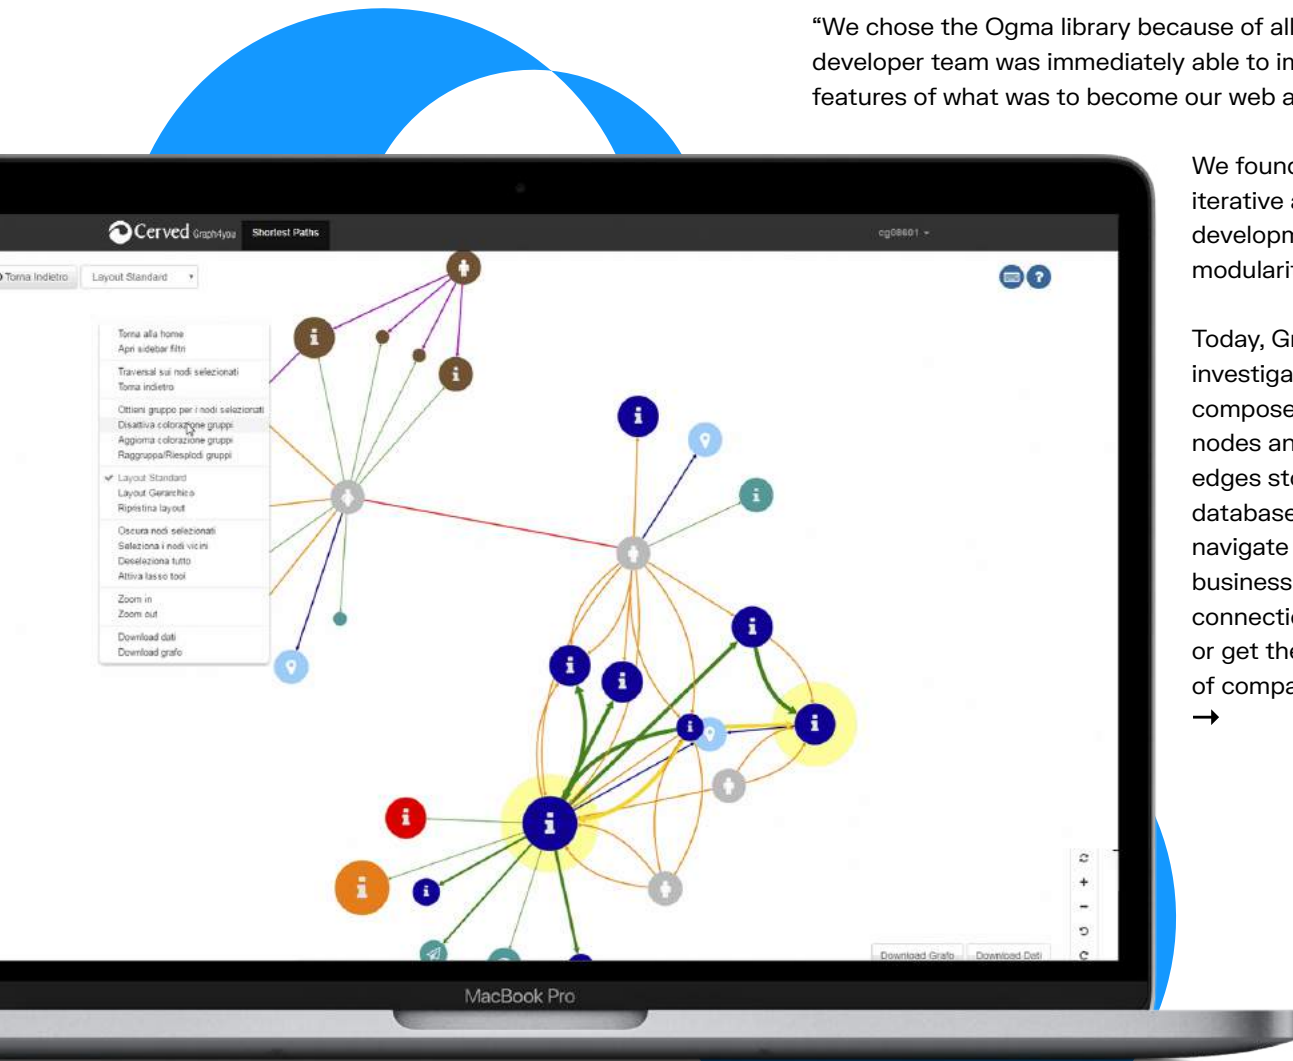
“We chose the Ogma library because of all
developer team was immediately able to in
features of what was to become our web a

We found
iterative a
developm
modularit

Today, Gr
investiga
compose
nodes an
edges sto
database
navigate
business
connectio
or get the
of compa
→

Cerved Graph4you Shortest Paths cg08601 ▾

Torna Indietro Layout Standard ▾

Torna alla home
Apri sidebar filtri

Traversal sui nodi selezionati
Torna indietro

Ottieni gruppo per i nodi selezionati
Disattiva colorazione gruppi
Aggiorna colorazione gruppi
Raggruppa/Riesplodi gruppi

✓ Layout Standard
Layout Gerarchico
Ripristina layout

Oscura nodi selezionati
Seleziona i nodi vicini
Deseleziona tutto
Attiva lasso tool

Zoom in
Zoom out

Download dati
Download grafo

Download Grafo Download Dati

MacBook Pro